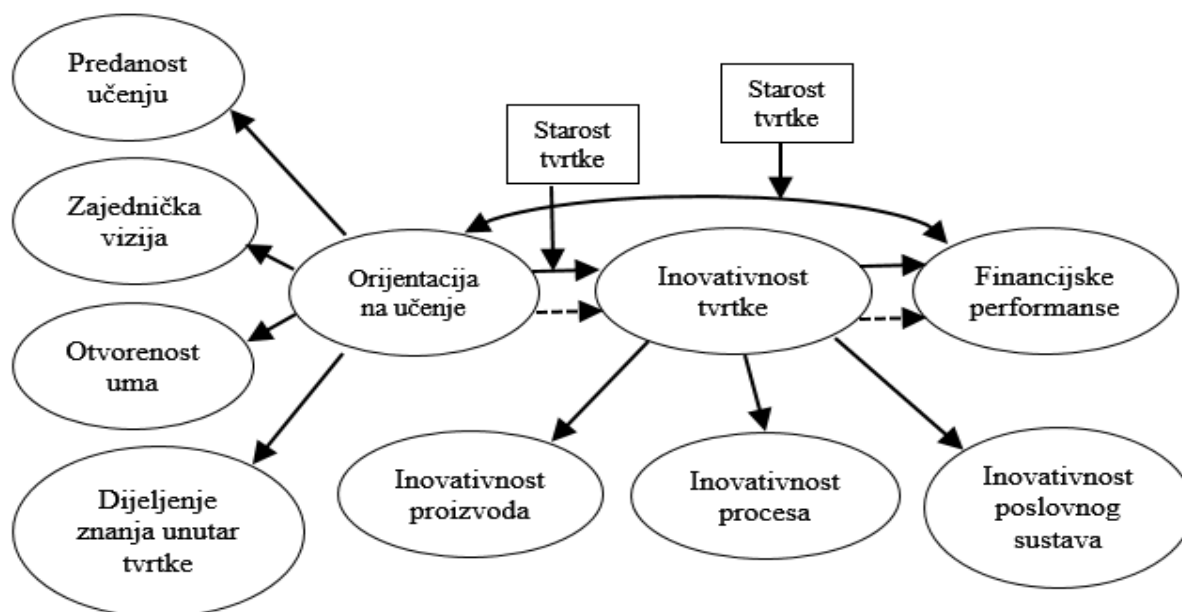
Predanost učenju

Zajednička vizija

Otvorenost uma

Dijeljenje znanja unutar tvrtke

Starost tvrtke

Starost tvrtke

Orijentacija na učenje

Inovativnost tvrtke

Financijske performanse

Inovativnost proizvoda

Inovativnost procesa

Inovativnost poslovnog sustava